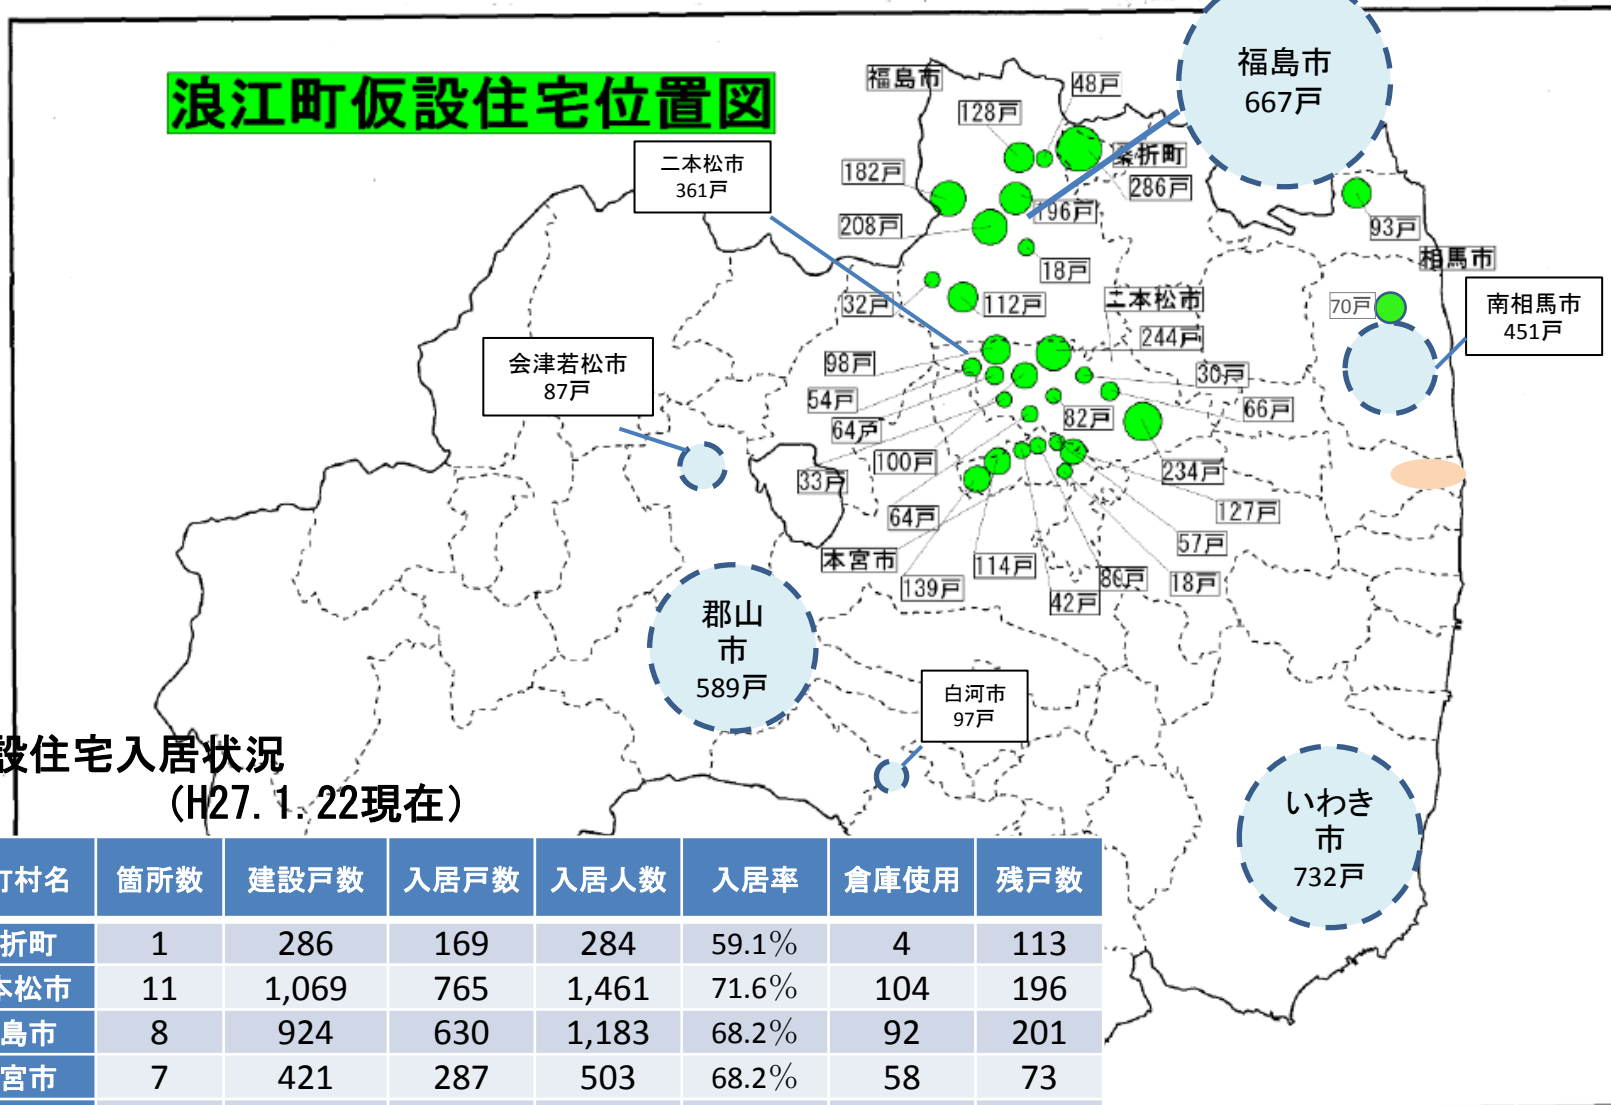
浪江町仮設住宅位置図

福島市
48戸
128戸
182戸
桑折町
286戸
196戸
208戸
18戸
32戸
112戸
二本松市
244戸
98戸
30戸
54戸
66戸
64戸
82戸
100戸
33戸
234戸
64戸
127戸
57戸
本宮市
114戸
139戸
86戸
18戸
42戸
93戸
相馬市
70戸

福島市
667戸

二本松市
361戸

会津若松市
87戸

南相馬市
451戸

郡山
市
589戸

白河市
97戸

いわき
市
732戸

設住宅入居状況
(H27.1.22現在)

| 町村名 | 箇所数 | 建設戸数 | 入居戸数 | 入居人数 | 入居率 | 倉庫使用 | 残戸数 |
|---|---|---|---|---|---|---|---|
| 折町 | 1 | 286 | 169 | 284 | 59.1% | 4 | 113 |
| 本松市 | 11 | 1,069 | 765 | 1,461 | 71.6% | 104 | 196 |
| 島市 | 8 | 924 | 630 | 1,183 | 68.2% | 92 | 201 |
| 宮市 | 7 | 421 | 287 | 503 | 68.2% | 58 | 73 |